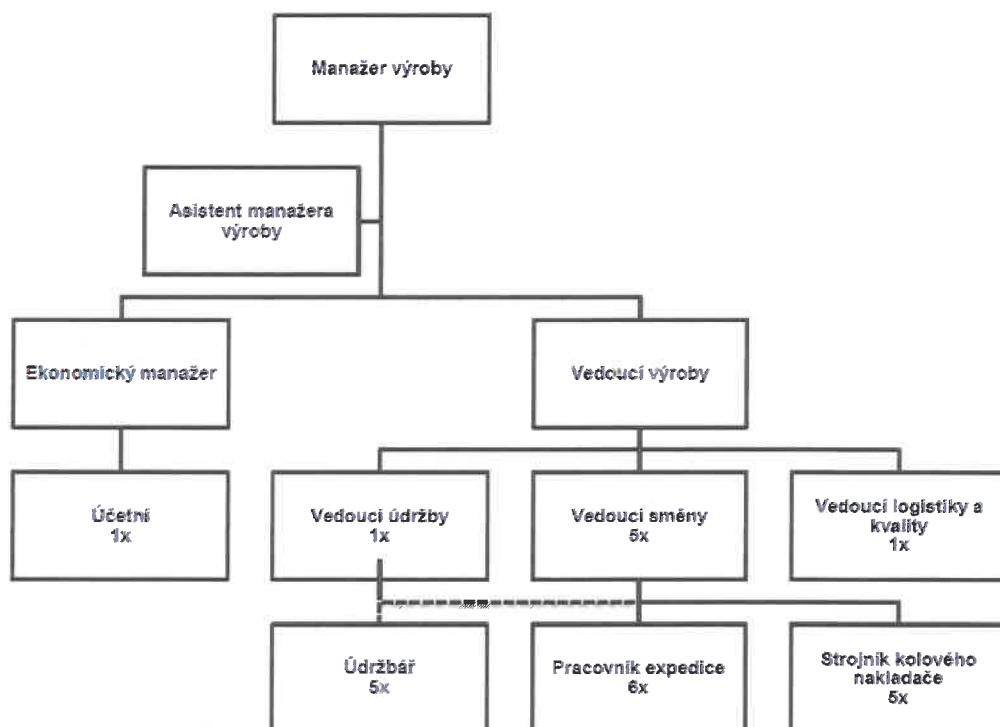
Manažer výroby

Asistent manažera výroby

Ekonomický manažer

Vedoucí výroby

Účetní
1x

Vedoucí údržby
1x

Vedoucí směny
5x

Vedoucí logistiky a kvality
1x

Údržbář
5x

Pracovník expedice
6x

Strojník kolového nakladače
5x